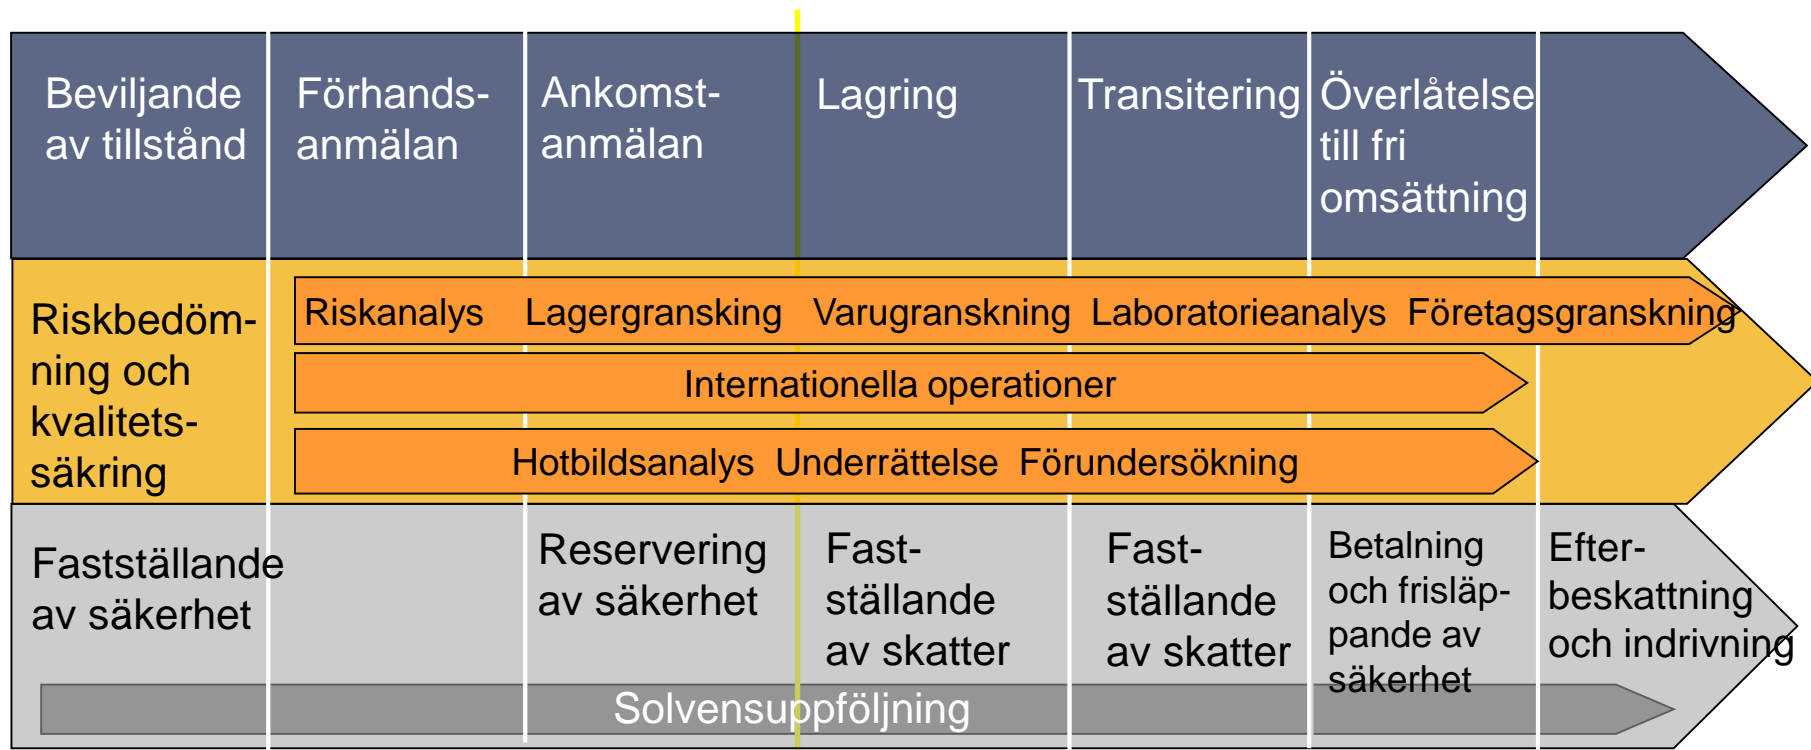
Beviljande av tillstånd

Förhandsanmälan

Ankomstanmälan

Lagring

Transitering

Överlåtelse till fri omsättning

Riskbedömning och kvalitetssäkring

Riskanalys Lagergranskning Varugranskning Laboratorieanalys Företagsgranskning

Internationella operationer

Hotbildsanalys Underrättelse Förundersökning

Fastställande av säkerhet

Reservering av säkerhet

Fastställande av skatter

Fastställande av skatter

Betalning och frisläppande av säkerhet

Efterbeskattning och indrivning

Solvensuppföljning